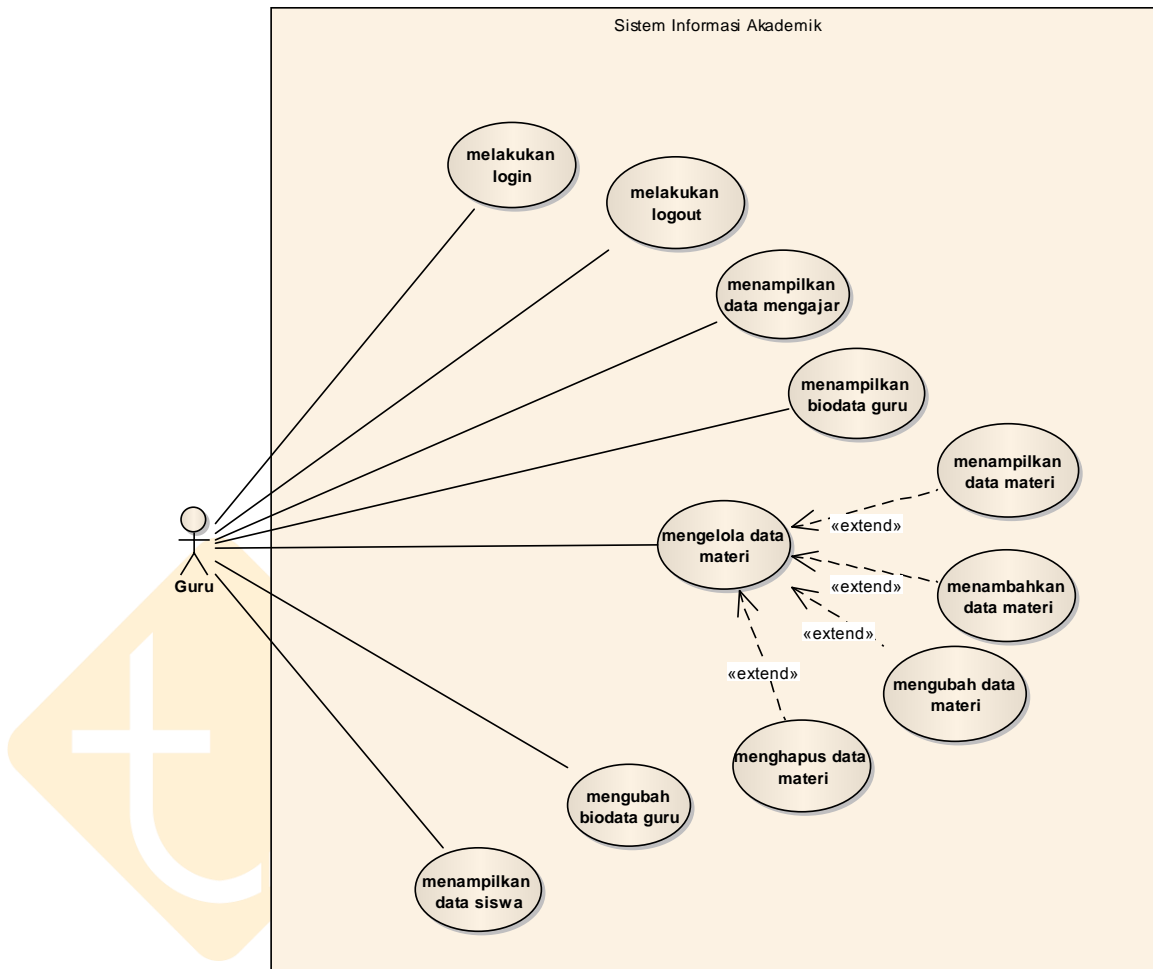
Sistem Informasi Akademik

melakukan login

melakukan logout

menampilkan data mengajar

menampilkan biodata guru

menampilkan data materi

«extend»

mengelola data materi

«extend»

menambahkan data materi

«extend»

«extend»

mengubah data materi

menghapus data materi

Guru

mengubah biodata guru

menampilkan data siswa